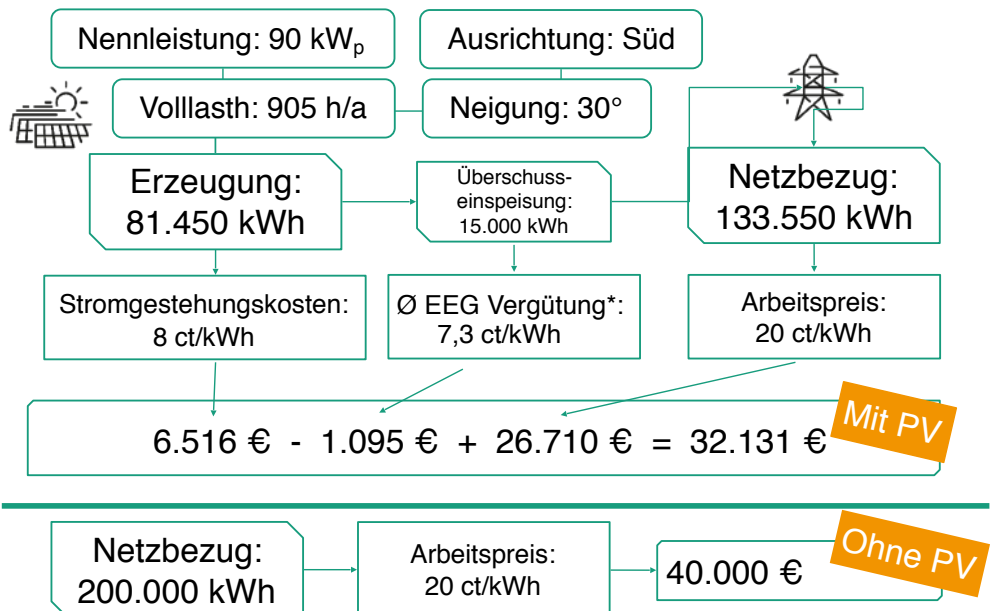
Nennleistung: 90 kW$_p$

Ausrichtung: Süd

Volllasth: 905 h/a

Neigung: 30°

Erzeugung: 81.450 kWh

Überschusseinspeisung: 15.000 kWh

Netzbezug: 133.550 kWh

Stromgestehungskosten: 8 ct/kWh

Ø EEG Vergütung*: 7,3 ct/kWh

Arbeitspreis: 20 ct/kWh

6.516 € - 1.095 € + 26.710 € = 32.131 €

Mit PV

Netzbezug: 200.000 kWh

Arbeitspreis: 20 ct/kWh

40.000 €

Ohne PV